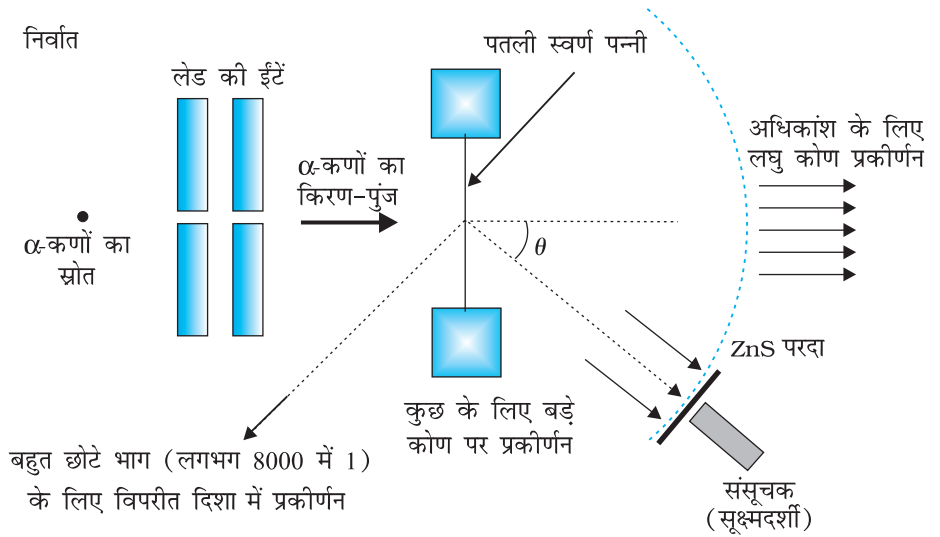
निर्वात

लेड की ईंटें

पतली स्वर्ण पन्नी

अधिकांश के लिए लघु कोण प्रकीर्णन

α-कणों का किरण–पुंज

α-कणों का स्रोत

$\theta$

ZnS परदा

कुछ के लिए बड़े कोण पर प्रकीर्णन

बहुत छोटे भाग (लगभग 8000 में 1) के लिए विपरीत दिशा में प्रकीर्णन

संसूचक (सूक्ष्मदर्शी)